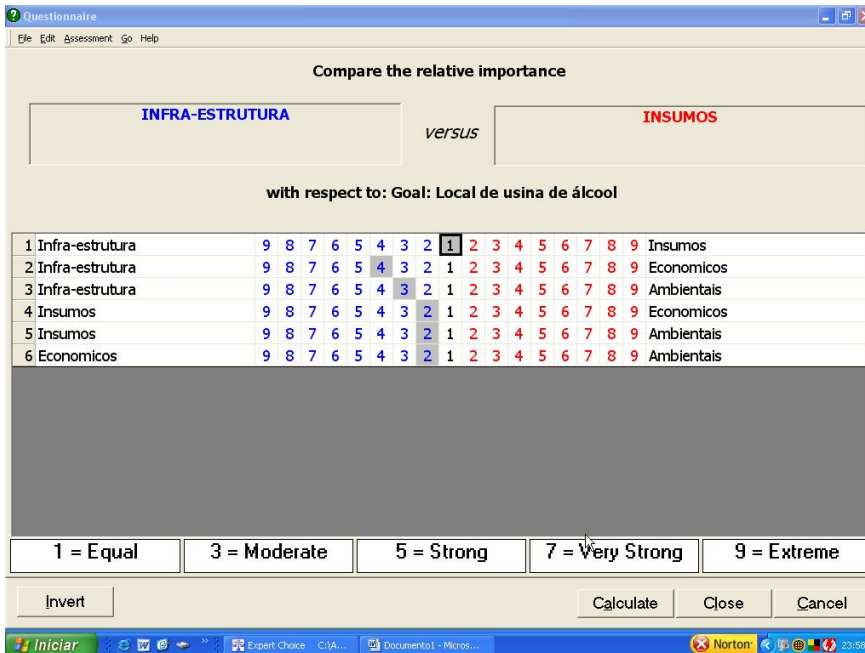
Questionnaire

File Edit Assessment Go Help

Compare the relative importance

INFRA-ESTRUTURA

versus

INSUMOS

with respect to: Goal: Local de usina de álcool

| | | | | | | | | | | | | | | | | | | | |
|---|---|---|---|---|---|---|---|---|---|---|---|---|---|---|---|---|---|---|---|
| 1 | Infra-estrutura | 9 | 8 | 7 | 6 | 5 | 4 | 3 | 2 | 1 | 2 | 3 | 4 | 5 | 6 | 7 | 8 | 9 | Insumos |
| 2 | Infra-estrutura | 9 | 8 | 7 | 6 | 5 | 4 | 3 | 2 | 1 | 2 | 3 | 4 | 5 | 6 | 7 | 8 | 9 | Economicos |
| 3 | Infra-estrutura | 9 | 8 | 7 | 6 | 5 | 4 | 3 | 2 | 1 | 2 | 3 | 4 | 5 | 6 | 7 | 8 | 9 | Ambientais |
| 4 | Insumos | 9 | 8 | 7 | 6 | 5 | 4 | 3 | 2 | 1 | 2 | 3 | 4 | 5 | 6 | 7 | 8 | 9 | Economicos |
| 5 | Insumos | 9 | 8 | 7 | 6 | 5 | 4 | 3 | 2 | 1 | 2 | 3 | 4 | 5 | 6 | 7 | 8 | 9 | Ambientais |
| 6 | Economicos | 9 | 8 | 7 | 6 | 5 | 4 | 3 | 2 | 1 | 2 | 3 | 4 | 5 | 6 | 7 | 8 | 9 | Ambientais |

1 = Equal | 3 = Moderate | 5 = Strong | 7 = Very Strong | 9 = Extreme

Invert

Calculate Close Cancel

Iniciar Expert Choice C:\A... Documento1 - Micros... Norton 23:5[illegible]